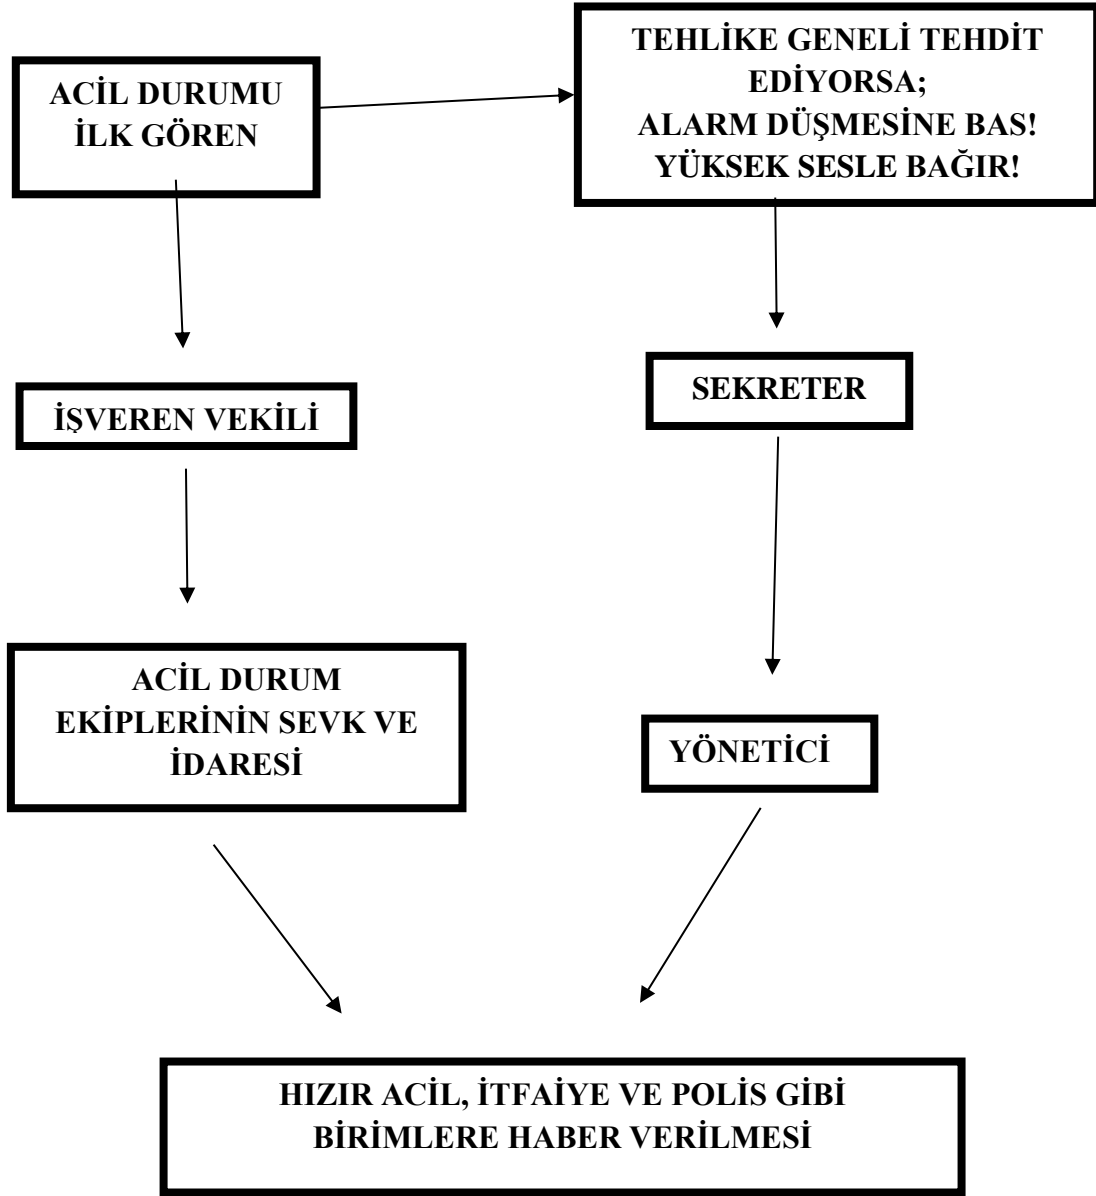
ACİL DURUMU İLK GÖREN

TEHLİKE GENELİ TEHDİT EDİYORSA;
ALARM DÜŞMESİNE BAS!
YÜKSEK SESLE BAĞIR!

İŞVEREN VEKİLİ

SEKRETER

ACİL DURUM EKİPLERİNİN SEVK VE İDARESİ

YÖNETİCİ

HIZIR ACİL, İTFAİYE VE POLİS GİBİ BİRİMLERE HABER VERİLMESİ